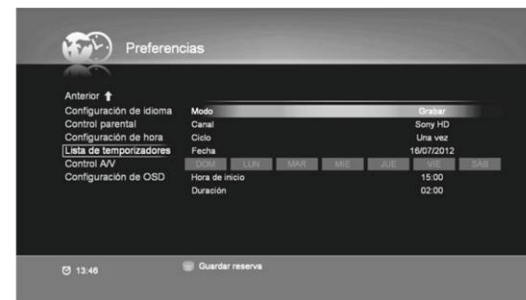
Preferencias

Anterior
Configuración de idioma
Control parental
Configuración de hora
Lista de temporizadores
Control A/V
Configuración de OSD

| | |
|---|---|
| Modo | Grabar |
| Canal | Sony HD |
| Ciclo | Una vez |
| Fecha | 16/07/2012 |

DOM LUN MAR MIE JUE VIE SAB

| | |
|---|---|
| Hora de inicio | 15:00 |
| Duración | 02:00 |

13:46
Guardar reserva